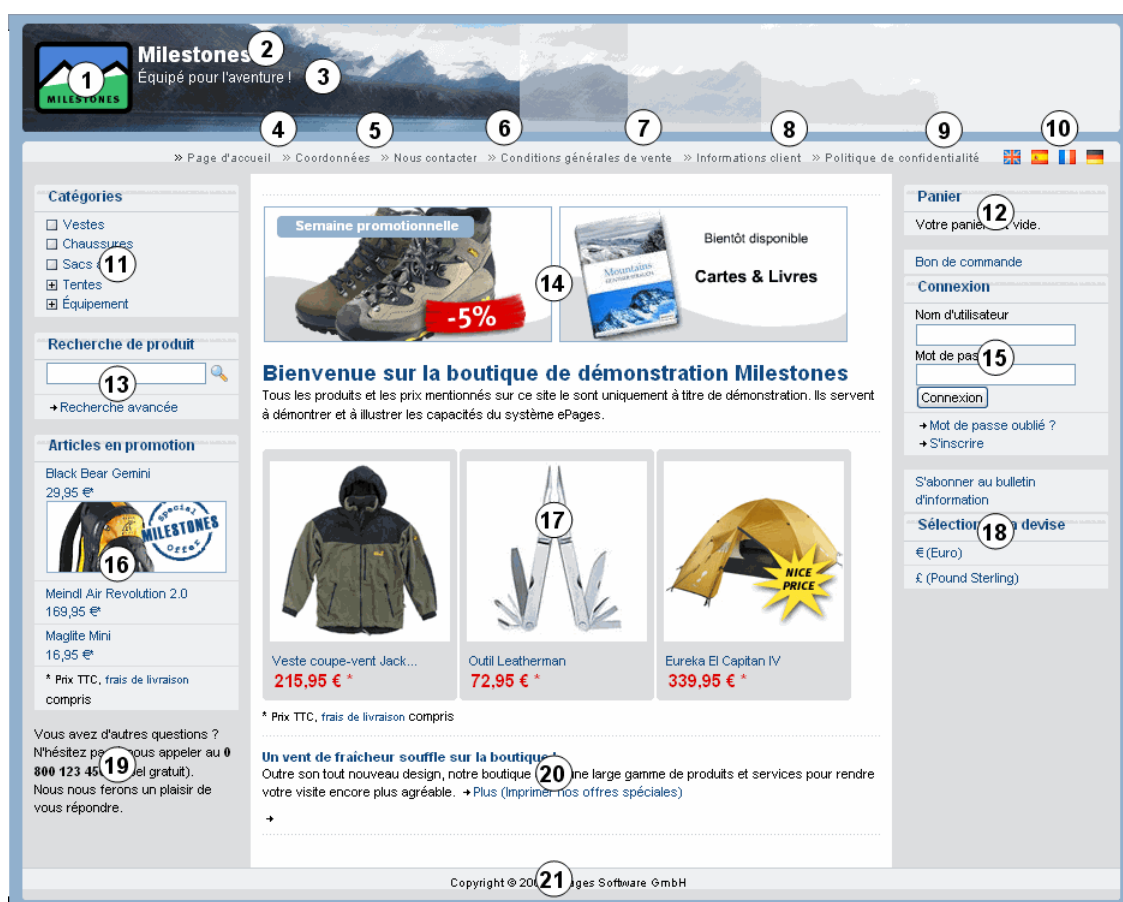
MILESTONES
1
Milestones
2
Équipé pour l'aventure !
3

4 5 6 7 8 9 10
» Page d'accueil » Coordonnées » Nous contacter » Conditions générales de vente » Informations client » Politique de confidentialité

Catégories
Vestes
Chaussures
Sacs à
11
Tentes
Équipement

Recherche de produit
13
Recherche avancée

Articles en promotion
Black Bear Gemini
29,95 €*
special
MILESTONES
offer
16
Meindl Air Revolution 2.0
169,95 €*
Maglite Mini
16,95 €*
* Prix TTC, frais de livraison compris

Vous avez d'autres questions ? N'hésitez pas à nous appeler au 0 800 123 45 19 el gratuit). Nous nous ferons un plaisir de vous répondre.

Semaine promotionnelle
-5%
14
Mountains
Bientôt disponible
Cartes & Livres

Bienvenue sur la boutique de démonstration Milestones
Tous les produits et les prix mentionnés sur ce site le sont uniquement à titre de démonstration. Ils servent à démontrer et à illustrer les capacités du système ePages.

17
NICE PRICE
Veste coupe-vent Jack...
215,95 € *
Outil Leatherman
72,95 € *
Eureka El Capitan IV
339,95 € *

* Prix TTC, frais de livraison compris

Un vent de fraîcheur souffle sur la boutique !
Outre son tout nouveau design, notre boutique 20 ne large gamme de produits et services pour rendre votre visite encore plus agréable. Plus (Imprimer nos offres spéciales)

Panier
Votre panier 12 vide.

Bon de commande
Connexion
Nom d'utilisateur
Mot de pas 15
Connexion
Mot de passe oublié ?
S'inscrire

S'abonner au bulletin d'information
Sélection 18 devise
€ (Euro)
£ (Pound Sterling)

Copyright © 20 21 ages Software GmbH